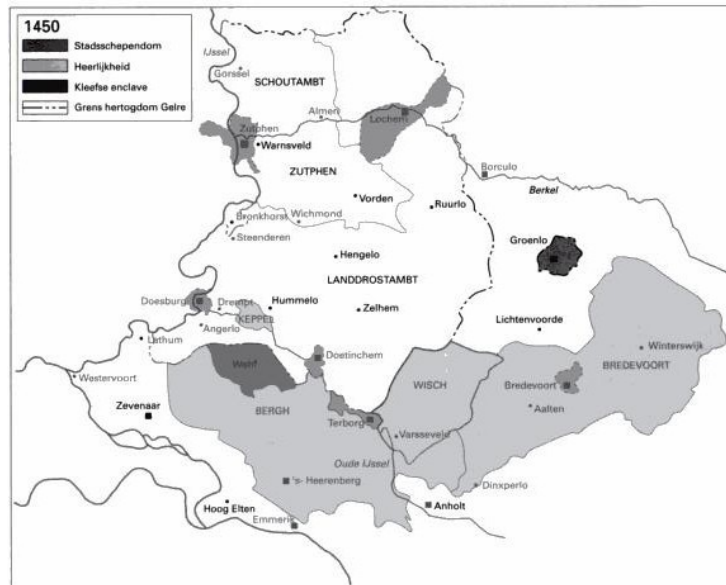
1450
Stadsschependom
Heerlijkheid
Kleefse enclave
Grens hertogdom Gelre

IJssel
Gorssel
SCHOUTAMBT
Almen
Lochem
Zutphen
Warnsveld
ZUTPHEN
Vorden
Borculo
Berkel
Ruurlo
Bronkhorst
Wichmond
Steenderen
Hengelo
Groenlo
LANDDROSTAMBT
Doesburg
Drempt
Hummelo
KEPPEL
Zelhem
Lichtenvoorde
Angerlo
Lathum
Westervoort
Wehl
Doetinchem
Winterswijk
WISCH
Bredevoort
BREDEVOORT
Zevenaar
BERGH
Terborg
Aalten
Varsseveld
Oude IJssel
's- Heerenberg
Dinxperlo
Hoog Elten
Emmerik
Anholt